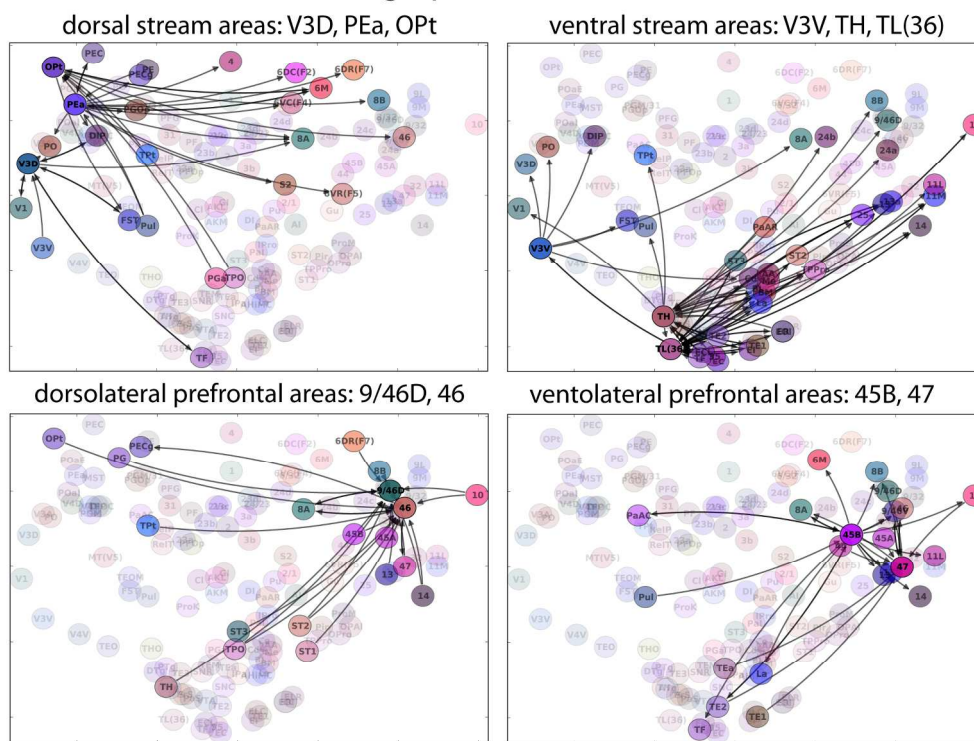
dorsal stream areas: V3D, PEa, OPt

OPt
PEC
PE
PEc
4
6DC(F2)
6DR(F7)
6M
PEa
PGO
6VC(F4)
8B
DIP
8A
46
PO
V3D
TPt
S2
6VR(F5)
V1
FST
Pul
V3V
PGa
TPO
TF

ventral stream areas: V3V, TH, TL(36)

PEC
OPt
PO
DIP
V3D
TPt
8B
9/46D
8A
24b
24a
V1
FST
Pul
V3V
PaAR
ST2
25
11L
11M
14
TH
TL(36)
ER

dorsolateral prefrontal areas: 9/46D, 46

OPt
PEC
PG
PEc
6DR(F7)
8B
9/46D
10
8A
46
TPt
45B
45A
47
13
14
ST3
TPO
ST2
ST1
TH

ventolateral prefrontal areas: 45B, 47

6M
8B
9/46D
PaAC
8A
45B
45A
47
11L
12
14
Pul
TEa
La
TE2
TE1
TF